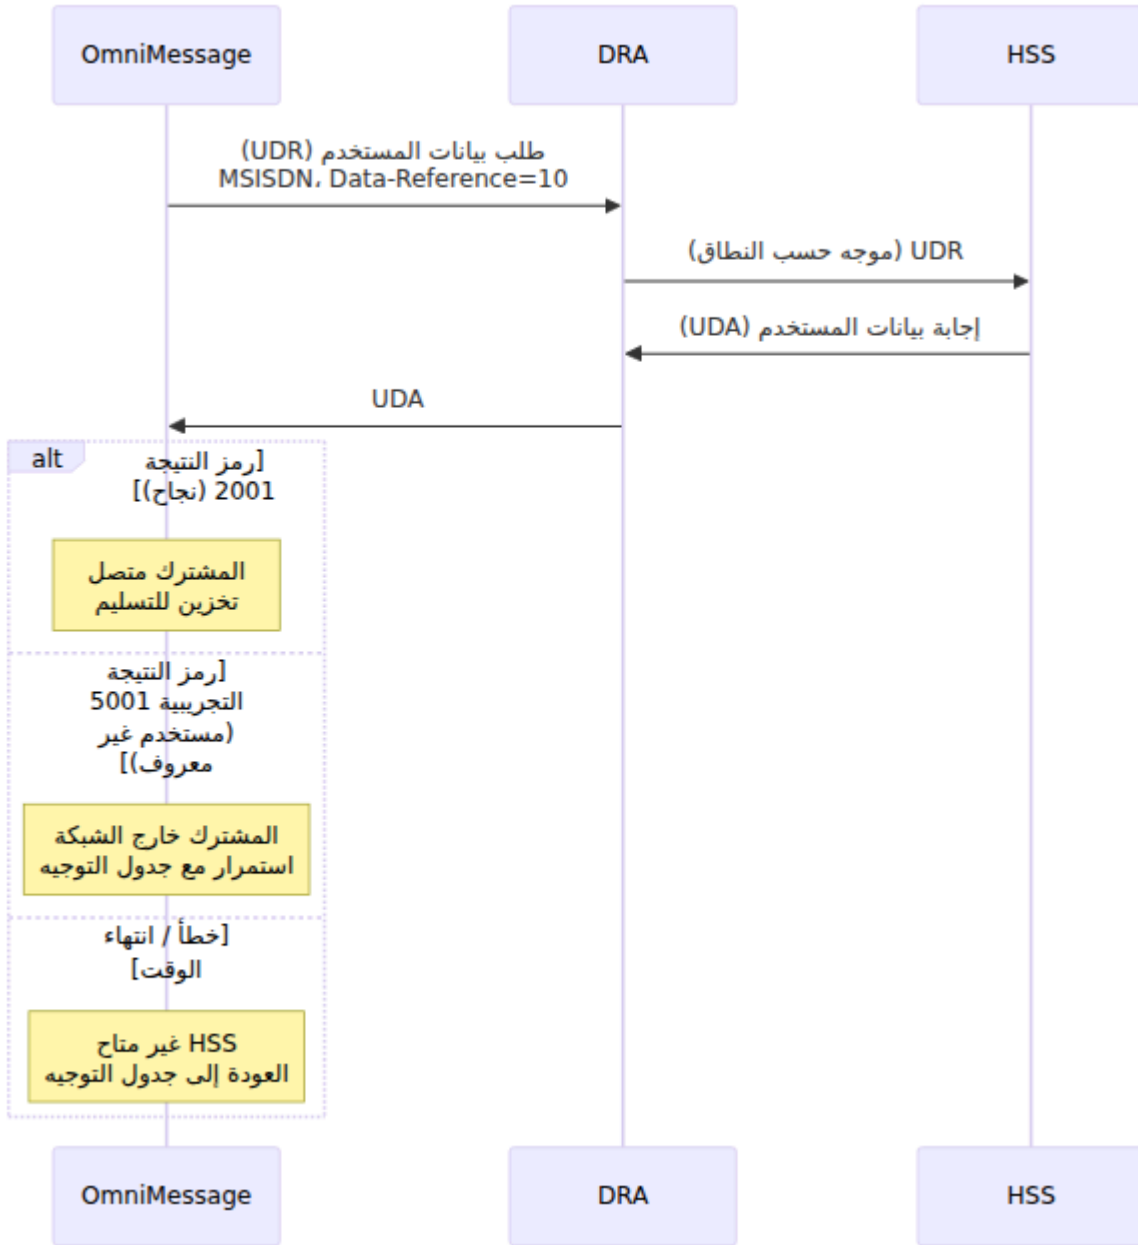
OmniMessage

DRA

HSS

طلب بيانات المستخدم (UDR)
MSISDN، Data-Reference=10

UDR (موجه حسب النطاق)

إجابة بيانات المستخدم (UDA)

UDA

alt

[رمز النتيجة 2001 (نجاح)]

المشترك متصل
تخزين للتسليم

[رمز النتيجة التجريبية 5001 (مستخدم غير معروف)]

المشترك خارج الشبكة
استمرار مع جدول التوجيه

[خطأ / انتهاء الوقت]

HSS غير متاح
العودة إلى جدول التوجيه

OmniMessage

DRA

HSS